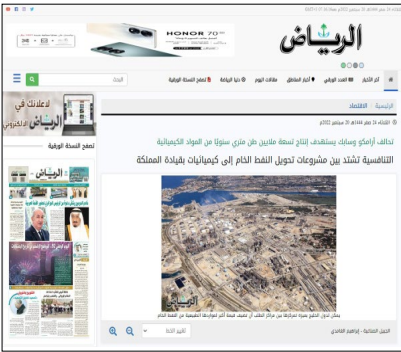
الرياض

HONOR 70

أهم الأخبار | العدد الورقي | أخبار المناطق | مقالات اليوم | دنيا الرياضة | تصفح النسخة الورقية

البحث

الرئيسية | الاقتصاد

الثلاثاء 24 صفر 1444هـ 20 سبتمبر 2022م

تحالف أرامكو وسابك يستهدف إنتاج تسعة ملايين طن متري سنوياً من المواد الكيميائية

التنافسية تشتد بين مشروعات تحويل النفط الخام إلى كيميائيات بقيادة المملكة

الرياض

الجبيل الصناعية - إبراهيم الغامدي

تغيير الخط

لاعلانك في الرياض الالكتروني

تصفح النسخة الورقية

الرياض